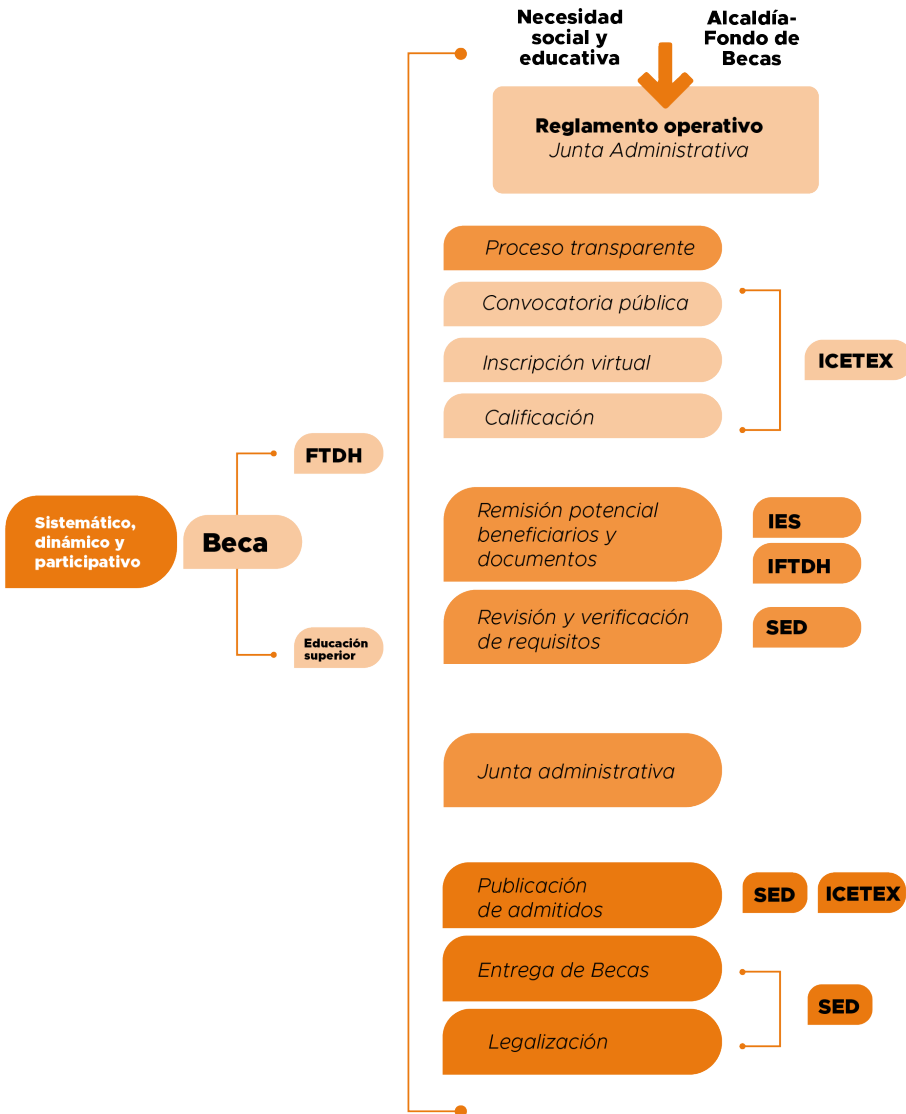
Necesidad social y educativa

Alcaldía-Fondo de Becas

Reglamento operativo
Junta Administrativa

Proceso transparente

Convocatoria pública

Inscripción virtual

Calificación

ICETEX

FTDH

Sistemático, dinámico y participativo

Beca

Educación superior

Remisión potencial beneficiarios y documentos

IES

IFTDH

Revisión y verificación de requisitos

SED

Junta administrativa

Publicación de admitidos

SED

ICETEX

Entrega de Becas

Legalización

SED